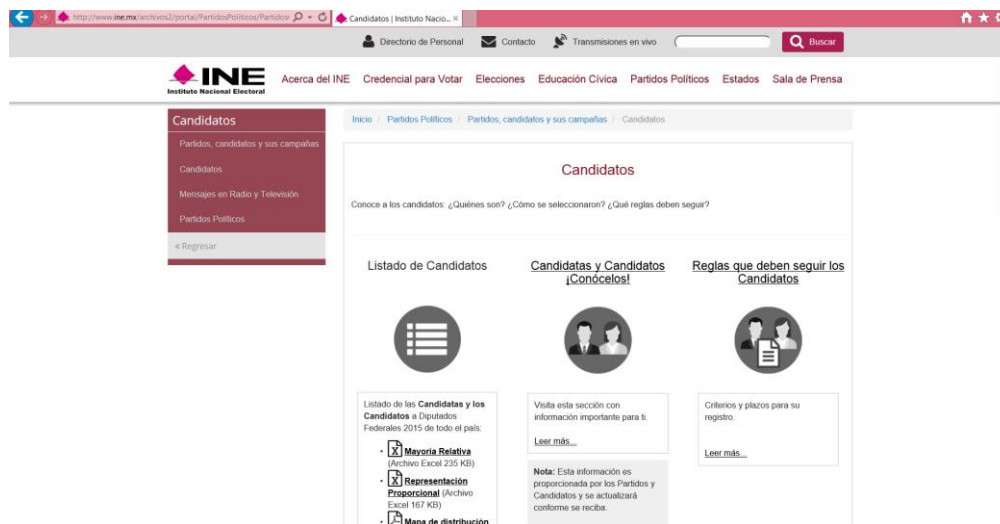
http://www.ine.mx/archivos2/portal/PartidosPoliticos/Partidos
Candidatos | Instituto Nacio... ×

Directorio de Personal
Contacto
Transmisiones en vivo
Buscar

INE
Instituto Nacional Electoral

Acerca del INE
Credencial para Votar
Elecciones
Educación Cívica
Partidos Políticos
Estados
Sala de Prensa

Candidatos
Partidos, candidatos y sus campañas
Candidatos
Mensajes en Radio y Televisión
Partidos Políticos
« Regresar

Inicio / Partidos Políticos / Partidos, candidatos y sus campañas / Candidatos

Candidatos

Conoce a los candidatos: ¿Quiénes son? ¿Cómo se seleccionaron? ¿Qué reglas deben seguir?

Listado de Candidatos

Candidatas y Candidatos ¡Conócelos!

Reglas que deben seguir los Candidatos

Listado de las **Candidatas y los Candidatos** a Diputados Federales 2015 de todo el país:

- **Mayoría Relativa** (Archivo Excel 235 KB)
- **Representación Proporcional** (Archivo Excel 167 KB)
- **Mapa de distribución**

Visita esta sección con información importante para ti.

Leer más...

**Nota:** Esta información es proporcionada por los Partidos y Candidatos y se actualizará conforme se reciba.

Criterios y plazos para su registro.

Leer más...